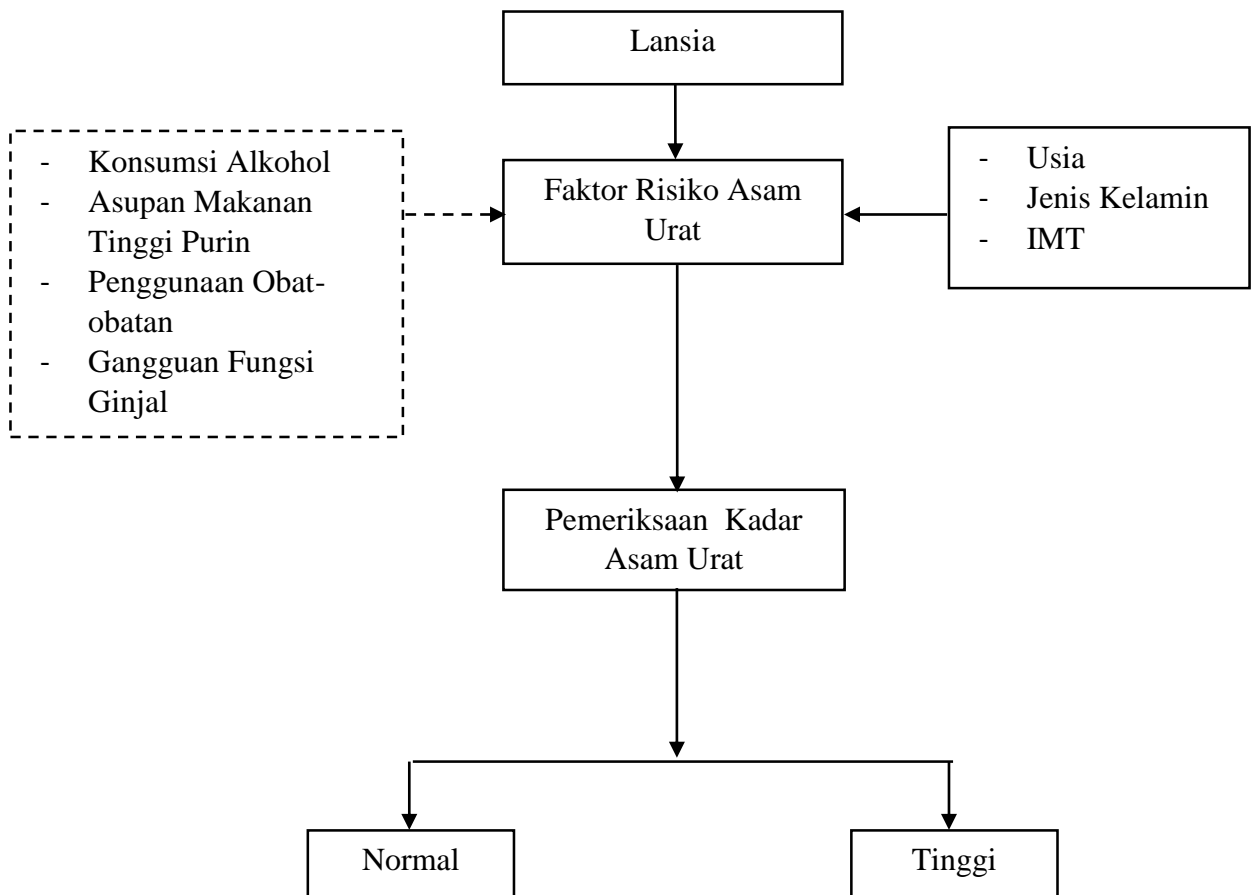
Lansia

- Konsumsi Alkohol
- Asupan Makanan Tinggi Purin
- Penggunaan Obat-obatan
- Gangguan Fungsi Ginjal

Faktor Risiko Asam Urat

- Usia
- Jenis Kelamin
- IMT

Pemeriksaan Kadar Asam Urat

Normal

Tinggi